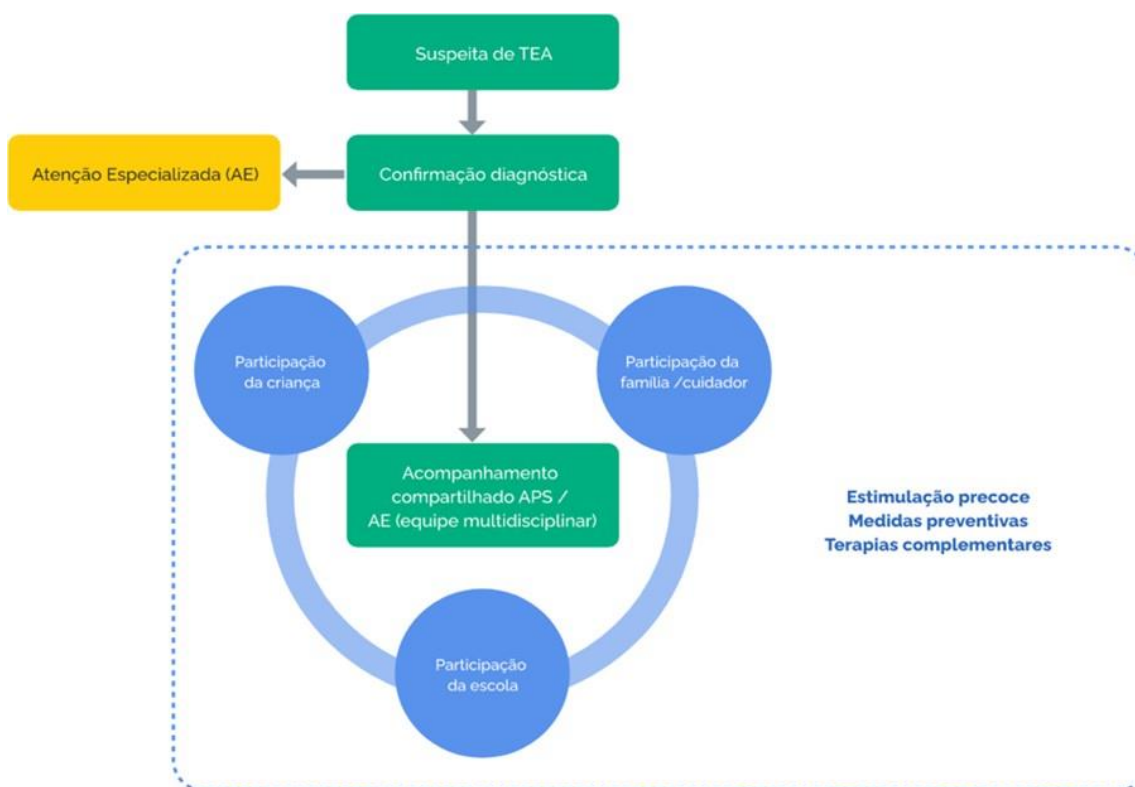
Suspeita de TEA

Atenção Especializada (AE)

Confirmação diagnóstica

Participação da criança

Participação da familia /cuidador

Acompanhamento compartilhado APS / AE (equipe multidisciplinar)

Estimulação precoce
Medidas preventivas
Terapias complementares

Participação da escola